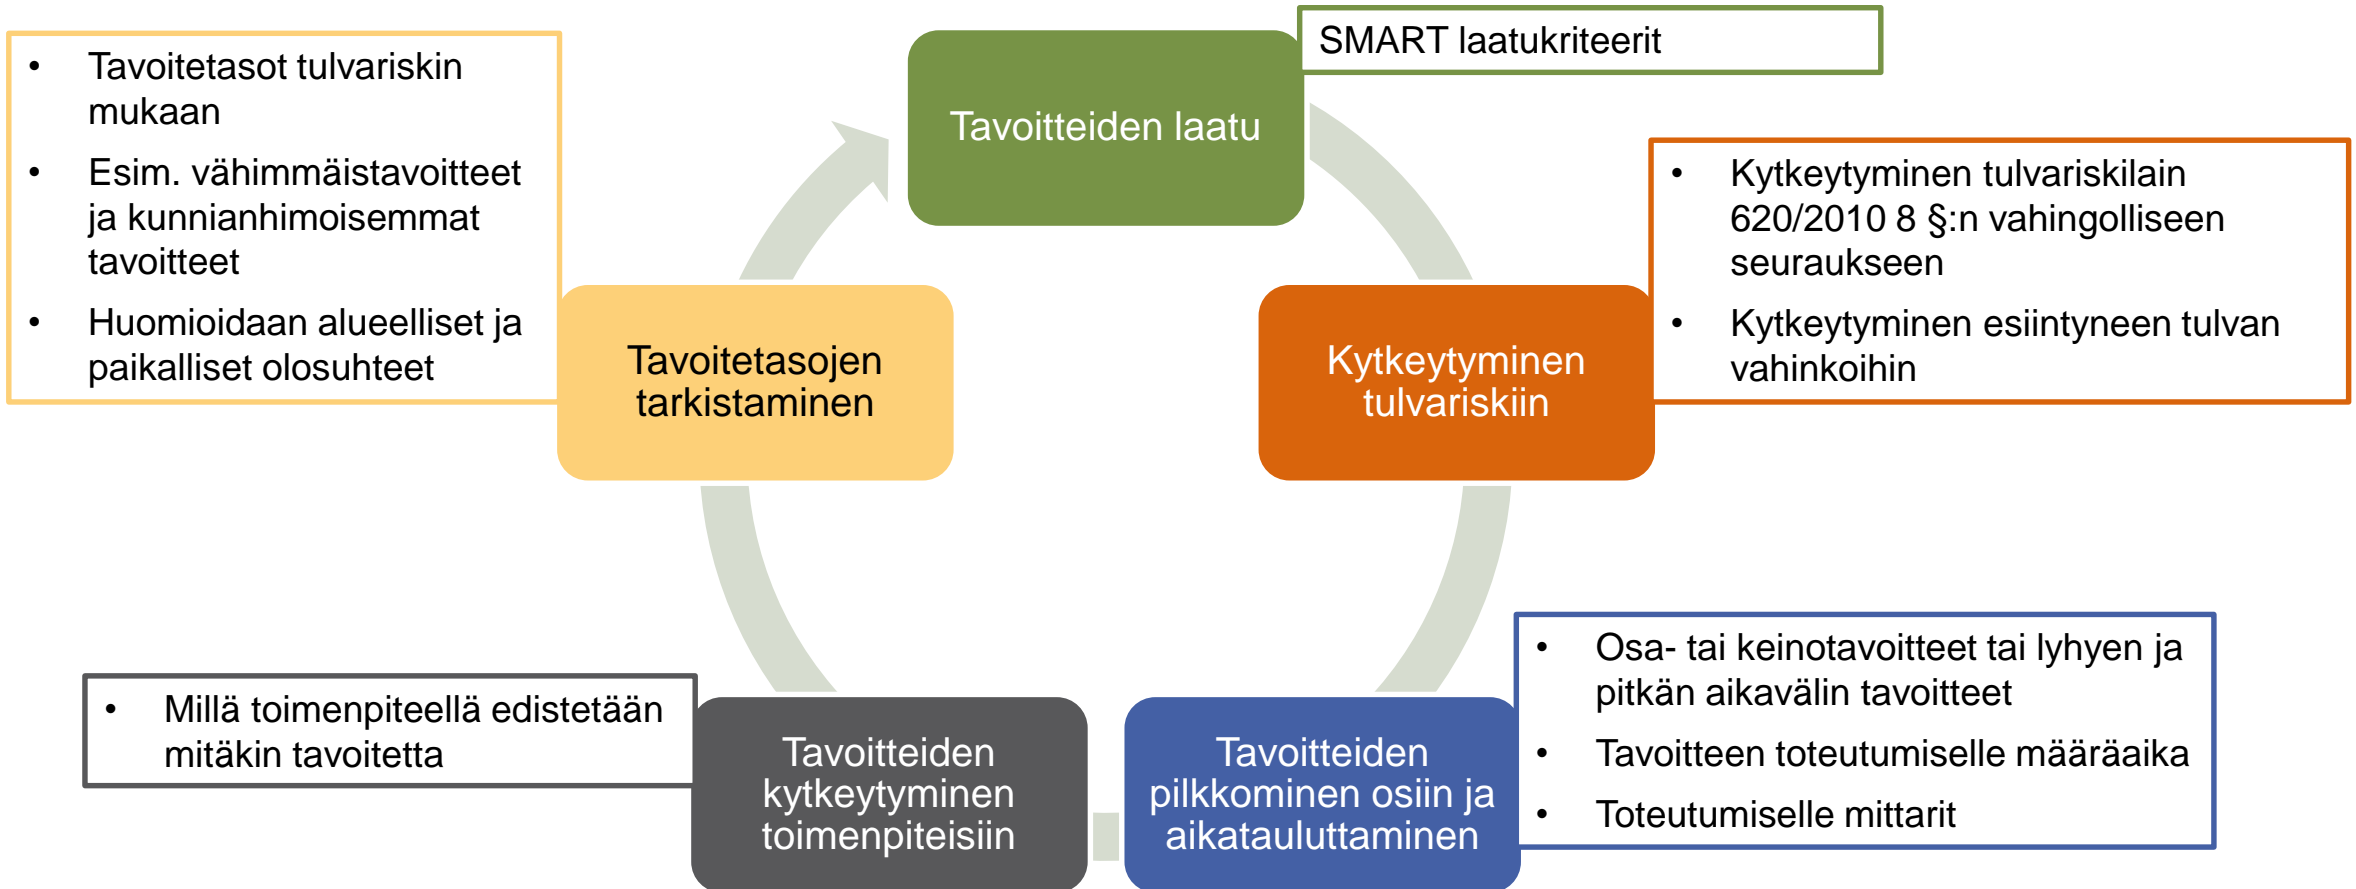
Tavoitteiden laatu

SMART laatukriteerit

Kytkeytyminen tulvariskiin

- Kytkeytyminen tulvariskilain 620/2010 8 §:n vahingolliseen seuraukseen
- Kytkeytyminen esiintyneen tulvan vahinkoihin

Tavoitteiden pilkkominen osiin ja aikatauluttaminen

- Osa- tai keinotavoitteet tai lyhyen ja pitkän aikavälin tavoitteet
- Tavoitteen toteutumiselle määräaika
- Toteutumiselle mittarit

Tavoitteiden kytkeytyminen toimenpiteisiin

- Millä toimenpiteellä edistetään mitäkin tavoitetta

Tavoitetasojen tarkistaminen

- Tavoitetasot tulvariskin mukaan
- Esim. vähimmäistavoitteet ja kunnianhimoisemmat tavoitteet
- Huomioidaan alueelliset ja paikalliset olosuhteet